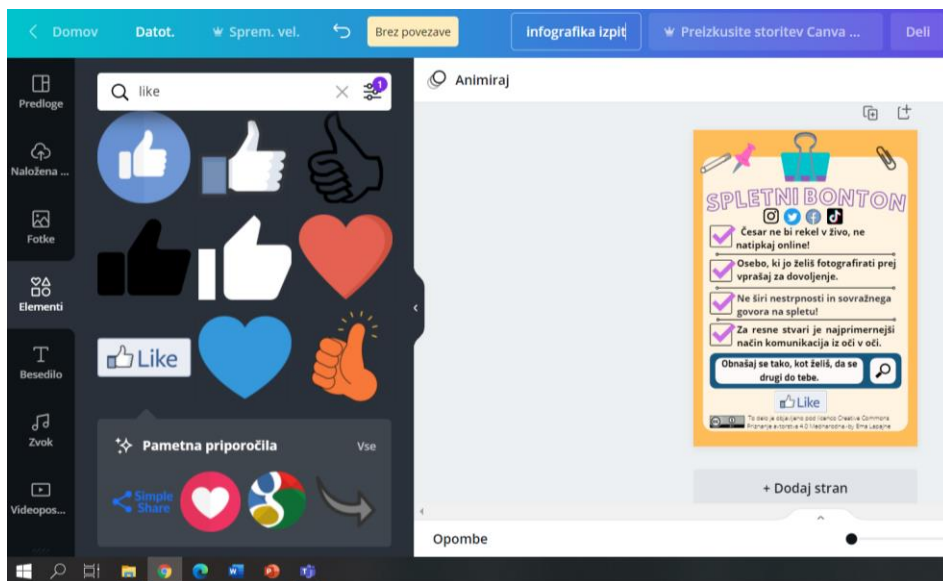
< Domov Datot. Sprem. vel. Brez povezave infografika izpit Preizkusite storitev Canva ... Deli

Predloge
Naložena ...
Fotke
Elementi
Besedilo
Zvok
Videopos...

like

Like

Pametna priporočila Vse

Simple Share

Animiraj

SPLETNI BONTON

Česar ne bi rekel v živo, ne natipkaj online!

Osebo, ki jo želiš fotografirati prej vprašaj za dovoljenje.

Ne širi nestrpnosti in sovražnega govora na spletu!

Za resne stvari je najprimernejši način komunikacija iz oči v oči.

Obnašaj se tako, kot želiš, da se drugi do tebe.

Like

To delo je objavljeno pod licenco Creative Commons Priznanje avtorstva 4.0 Mednarodna- by Ema Lesjak

+ Dodaj stran

Opombe